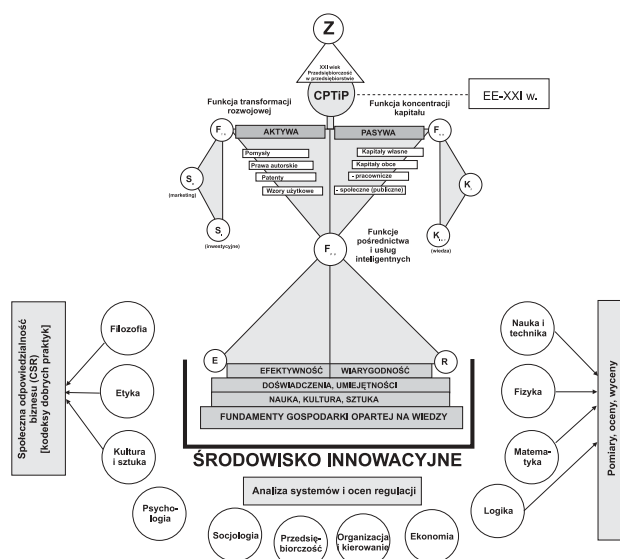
Z

XXI wiek
Przedsiębiorczość
w przedsiębiorstwie

CPTiP

EE-XXI w.

Funkcja transformacji rozwojowej

Funkcja koncentracji kapitału

F..

AKTYWA

PASYWA

F..

Pomysły

Prawa autorskie

Patenty

Wzory użytkowe

Kapitały własne

Kapitały obce

- pracownicze

- społeczne (publiczne)

S.
(marketing)

S.
(inwestycyjne)

K

K..
(wiedza)

F..

Funkcje pośrednictwa i usług inteligentnych

Społeczna odpowiedzialność biznesu (CSR) [kodeksy dobrych praktyk]

Filozofia

Etyka

Kultura i sztuka

E

R

EFEKTYWNOŚĆ

WIARYGODNOŚĆ

DOŚWIADCZENIA, UMIEJĘTNOŚCI

NAUKA, KULTURA, SZTUKA

FUNDAMENTY GOSPODARKI OPARTEJ NA WIEDZY

ŚRODOWISKO INNOWACYJNE

Analiza systemów i ocen regulacji

Nauka i technika

Fizyka

Matematyka

Logika

Pomiary, oceny, wyceny

Psychologia

Socjologia

Przedsiębiorczość

Organizacja i kierowanie

Ekonomia